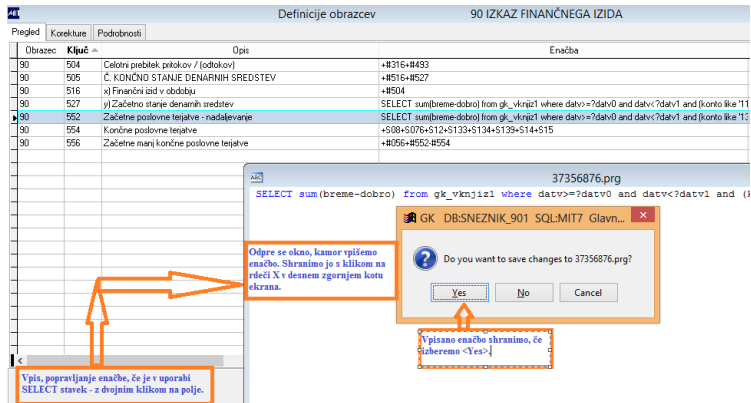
Definicije obrazcev 90 IZKAZ FINANČNEGA IZIDA

Pregled | Korekture | Podrobnosti

| Obrazec | Ključ | Opis | Enačba |
|---|---|---|---|
| 90 | 504 | Celotni prebitek pritokov / (odtokov) | +#316+#493 |
| 90 | 505 | Č. KONČNO STANJE DENARNIH SREDSTEV | +#516+#527 |
| 90 | 516 | x) Finančni izid v obdobju | +#504 |
| 90 | 527 | y) Začetno stanje denarnih sredstev | SELECT sum(breme-dobro) from gk_vknjizl where datv>=?datv0 and datv<?datv1 and (konto like '11 |
| 90 | 552 | Začetne poslovne terjatve - nadaljevanje | SELECT sum(breme-dobro) from gk_vknjizl where datv>=?datv0 and datv<?datv1 and (konto like '13 |
| 90 | 554 | Končne poslovne terjatve | +S08+S076+S12+S133+S134+S139+S14+S15 |
| 90 | 556 | Začetne manj končne poslovne terjatve | +#056+#552-#554 |

37356876.prg

SELECT sum(breme-dobro) from gk_vknjizl where datv>=?datv0 and datv<?datv1 and (k

GK DB:SNEZNIK_901 SQL:MIT7 Glavn

Do you want to save changes to 37356876.prg?

Yes No Cancel

Odpre se okno, kamor vpišemo enačbo. Shranimo jo s klikom na rdeči X v desnem zgornjem kotu ekrana.

Vpisano enačbo shranimo, če izberemo <Yes>.

Vpis, popravljanje enačbe, če je v uporabi SELECT stavek - z dvojnim klikom na polje.